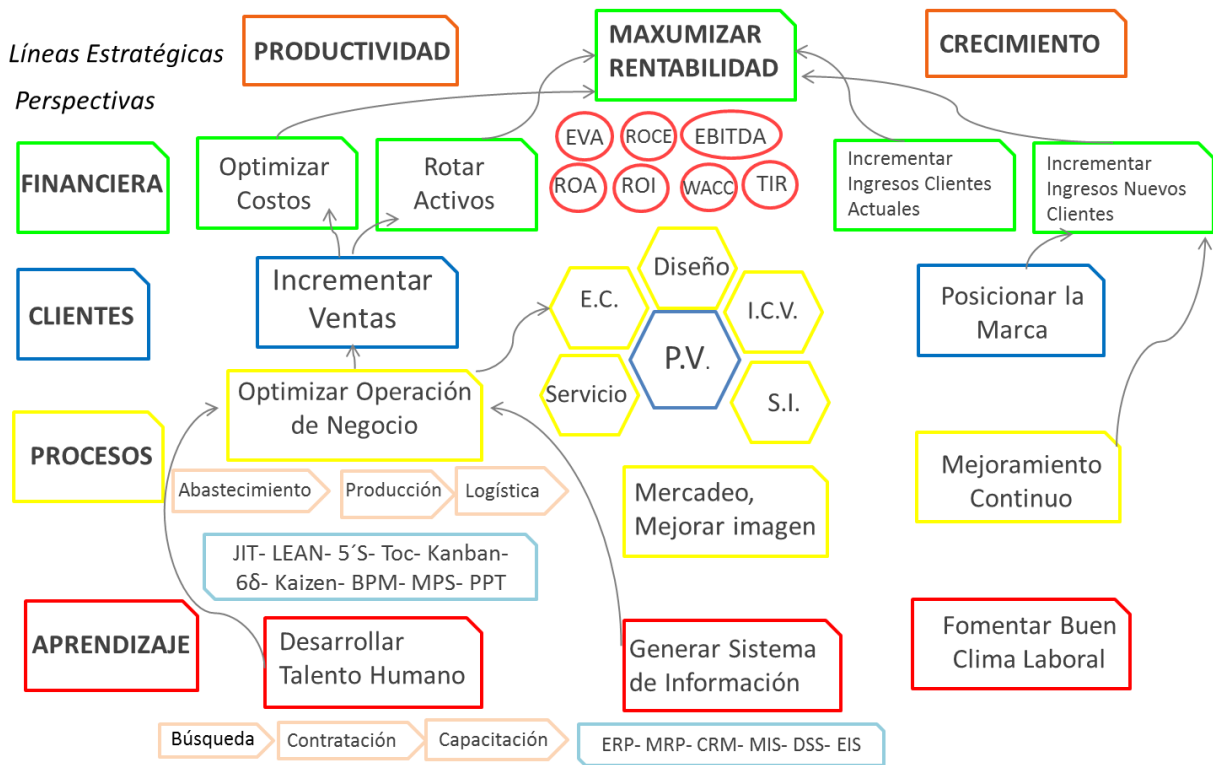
Líneas Estratégicas

Perspectivas

PRODUCTIVIDAD

MAXUMIZAR RENTABILIDAD

CRECIMIENTO

FINANCIERA

Optimizar Costos

Rotar Activos

EVA

ROCE

EBITDA

ROA

ROI

WACC

TIR

Incrementar Ingresos Clientes Actuales

Incrementar Ingresos Nuevos Clientes

CLIENTES

Incrementar Ventas

Diseño

E.C.

I.C.V.

P.V.

Servicio

S.I.

Posicionar la Marca

PROCESOS

Optimizar Operación de Negocio

Abastecimiento

Producción

Logística

Mercadeo, Mejorar imagen

Mejoramiento Continuo

JIT- LEAN- 5´S- Toc- Kanban- 6δ- Kaizen- BPM- MPS- PPT

APRENDIZAJE

Desarrollar Talento Humano

Generar Sistema de Información

Fomentar Buen Clima Laboral

Búsqueda

Contratación

Capacitación

ERP- MRP- CRM- MIS- DSS- EIS